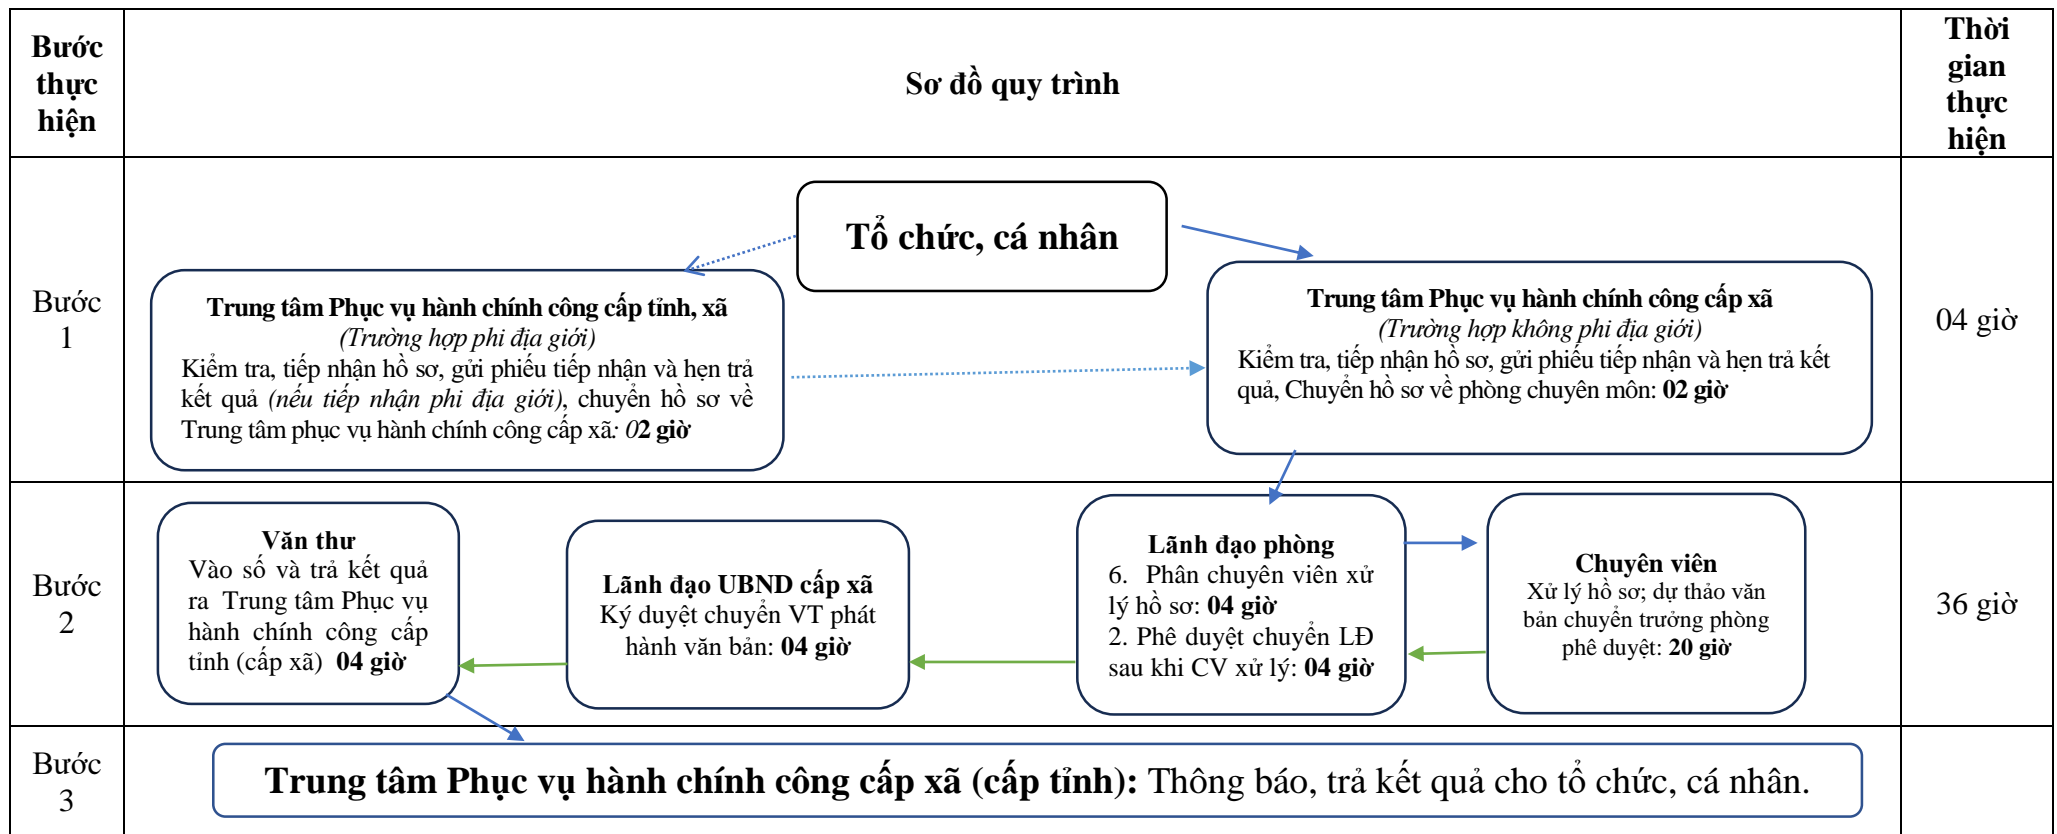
| Bước thực hiện | Sơ đồ quy trình | Thời gian thực hiện |
|---|---|---|
| Bước 1 | Tổ chức, cá nhân<br>Trung tâm Phục vụ hành chính công cấp tỉnh, xã (Trường hợp phi địa giới) Kiểm tra, tiếp nhận hồ sơ, gửi phiếu tiếp nhận và hẹn trả kết quả (nếu tiếp nhận phi địa giới), chuyển hồ sơ về Trung tâm phục vụ hành chính công cấp xã: 02 giờ<br>Trung tâm Phục vụ hành chính công cấp xã (Trường hợp không phi địa giới) Kiểm tra, tiếp nhận hồ sơ, gửi phiếu tiếp nhận và hẹn trả kết quả, Chuyển hồ sơ về phòng chuyên môn: 02 giờ | 04 giờ |
| Bước 2 | Văn thư Vào số và trả kết quả ra Trung tâm Phục vụ hành chính công cấp tỉnh (cấp xã) 04 giờ<br>Lãnh đạo UBND cấp xã Ký duyệt chuyển VT phát hành văn bản: 04 giờ<br>Lãnh đạo phòng 6. Phân chuyên viên xử lý hồ sơ: 04 giờ 2. Phê duyệt chuyển LĐ sau khi CV xử lý: 04 giờ<br>Chuyên viên Xử lý hồ sơ; dự thảo văn bản chuyển trưởng phòng phê duyệt: 20 giờ | 36 giờ |
| Bước 3 | Trung tâm Phục vụ hành chính công cấp xã (cấp tỉnh): Thông báo, trả kết quả cho tổ chức, cá nhân. | |